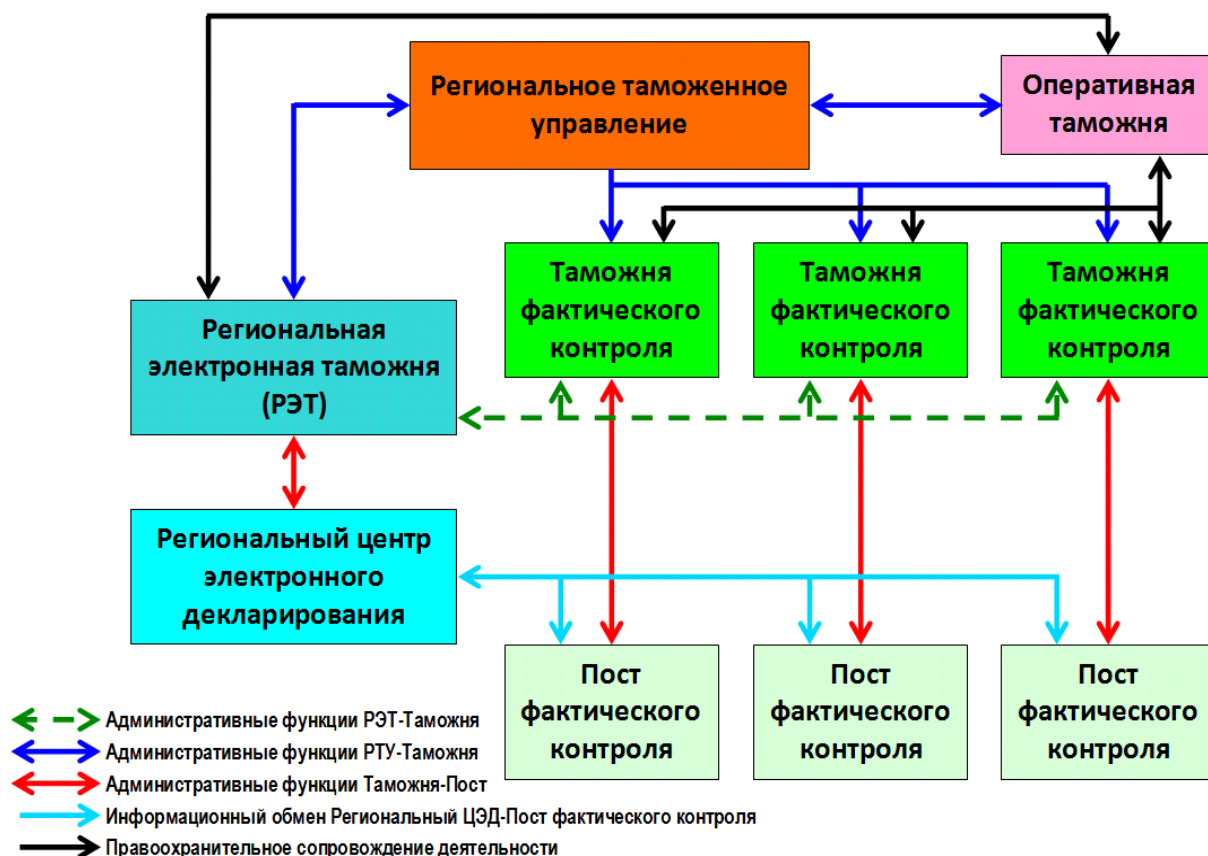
Региональное таможенное управление

Оперативная таможня

Таможня фактического контроля

Таможня фактического контроля

Таможня фактического контроля

Региональная электронная таможня (РЭТ)

Региональный центр электронного декларирования

Пост фактического контроля

Пост фактического контроля

Пост фактического контроля

Административные функции РЭТ-Таможня
Административные функции РТУ-Таможня
Административные функции Таможня-Пост
Информационный обмен Региональный ЦЭД-Пост фактического контроля
Правоохранительное сопровождение деятельности